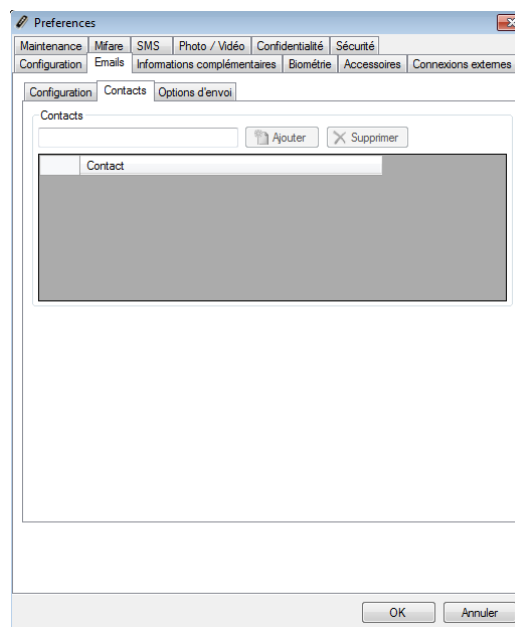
Preferences

Maintenance | Mifare | SMS | Photo / Vidéo | Confidentialité | Sécurité
Configuration | Emails | Informations complémentaires | Biométrie | Accessoires | Connexions externes

Configuration | Contacts | Options d'envoi

Contacts

Ajouter | Supprimer

| | Contact |
|---|---|

OK | Annuler